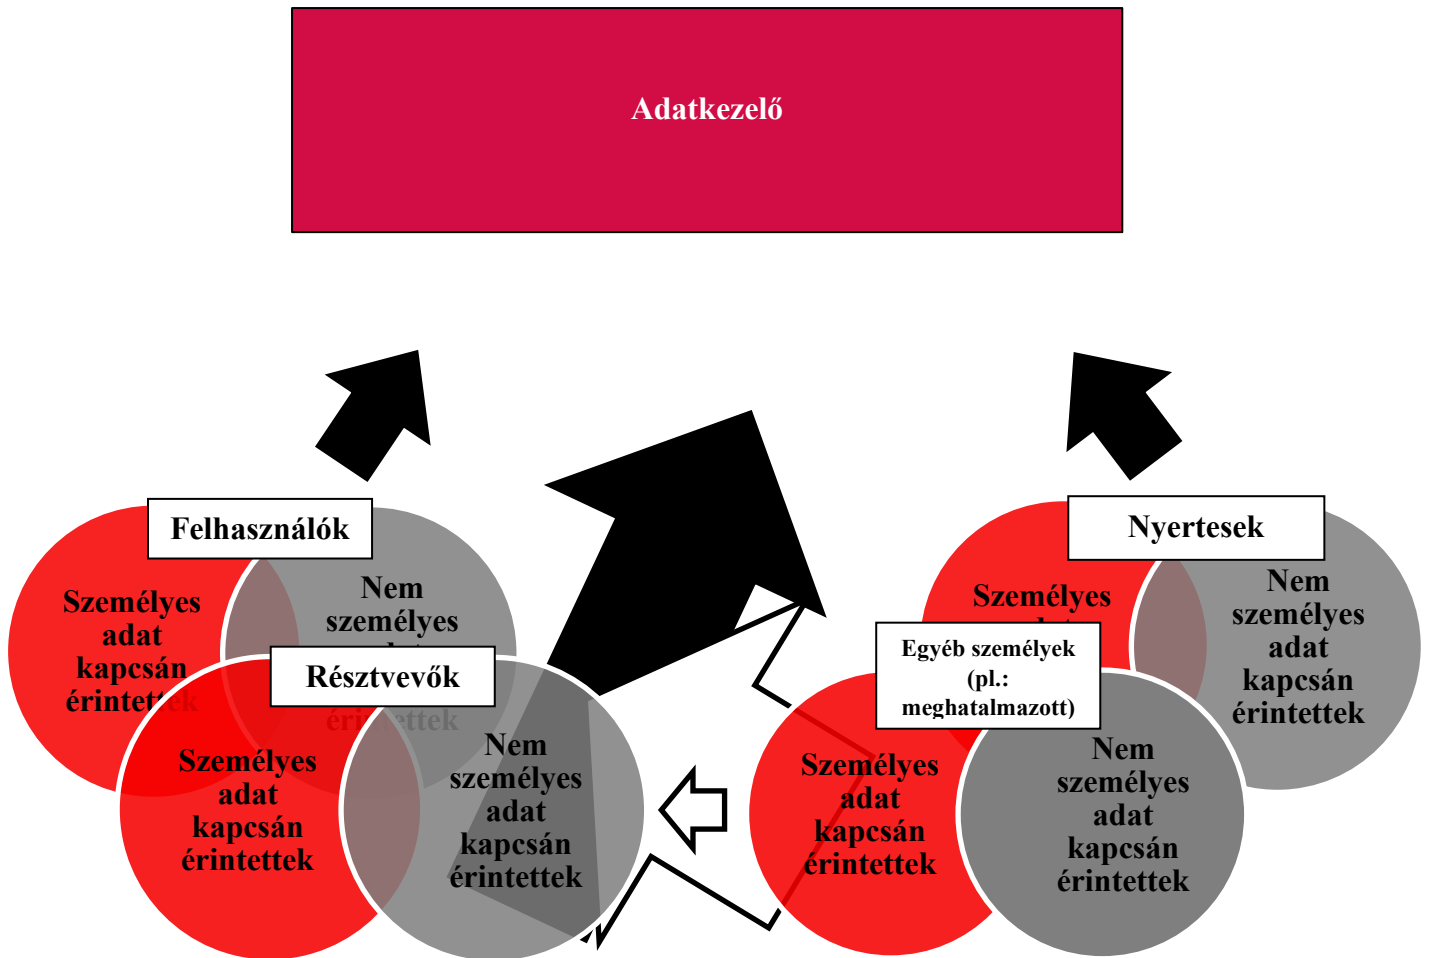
Adatkezelő

Felhasználók

Személyes adat kapcsán érintettek

Nem személyes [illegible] érintettek

Résztvevők

Személyes adat kapcsán érintettek

Nem személyes adat kapcsán érintettek

Nyertesek

Személyes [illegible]

Nem személyes adat kapcsán érintettek

Egyéb személyek (pl.: meghatalmazott)

Személyes adat kapcsán érintettek

Nem személyes adat kapcsán érintettek